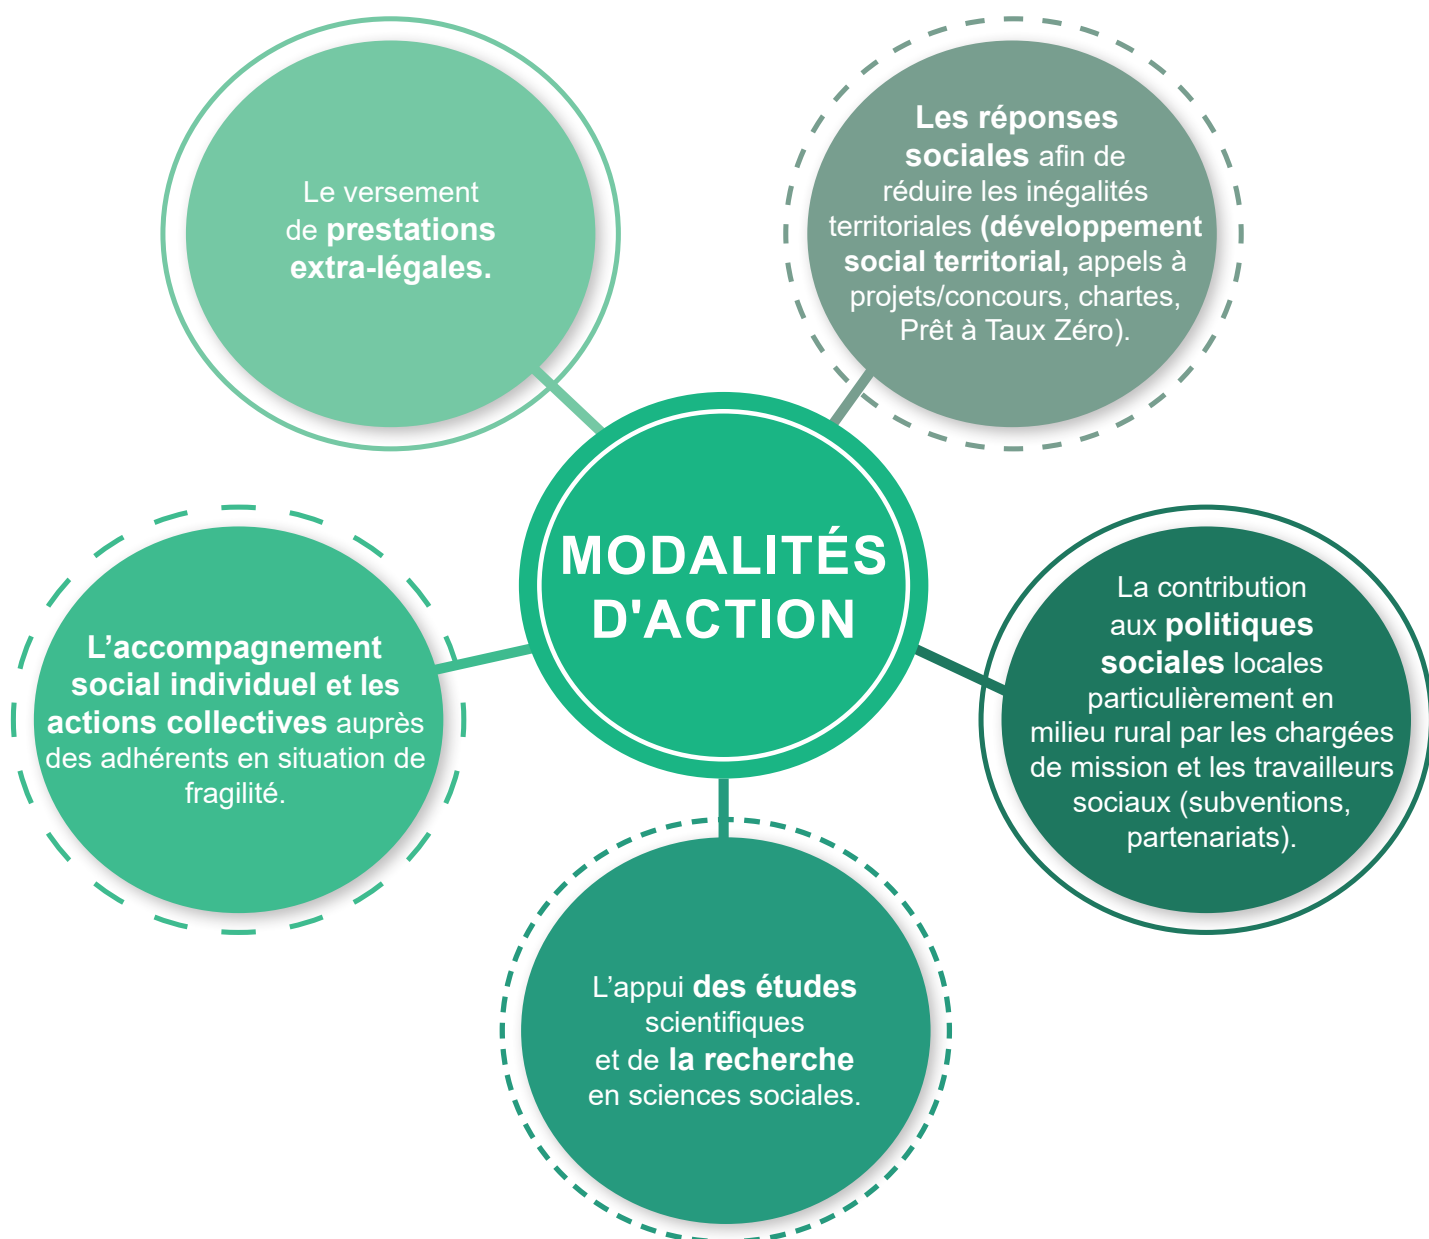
MODALITÉS D'ACTION

Le versement de prestations extra-légales.

Les réponses sociales afin de réduire les inégalités territoriales (développement social territorial, appels à projets/concours, chartes, Prêt à Taux Zéro).

L'accompagnement social individuel et les actions collectives auprès des adhérents en situation de fragilité.

La contribution aux politiques sociales locales particulièrement en milieu rural par les chargées de mission et les travailleurs sociaux (subventions, partenariats).

L'appui des études scientifiques et de la recherche en sciences sociales.